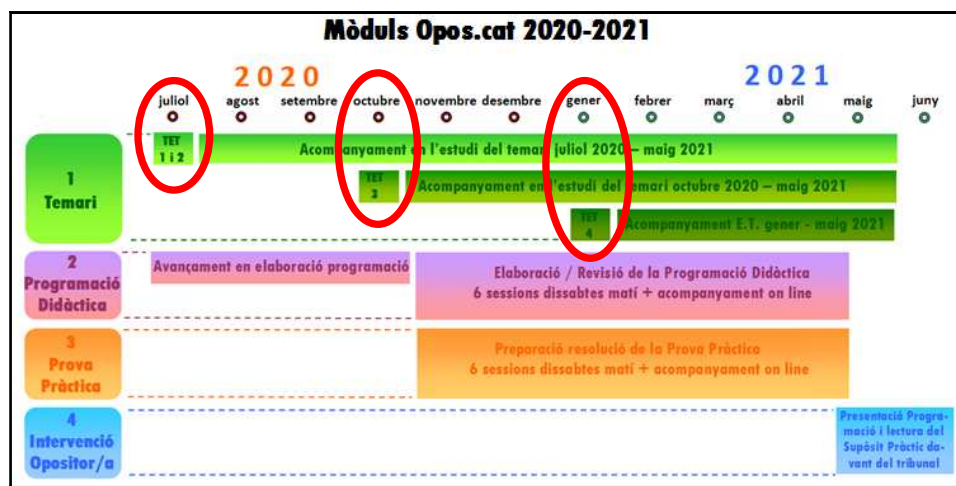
Mòduls Opos.cat 2020-2021

2020

2021

juliol agost setembre octubre novembre desembre gener febrer març abril maig juny

1
Temari

TET 1 i 2

Acompanyament en l'estudi del temari juliol 2020 – maig 2021

TET 3

Acompanyament en l'estudi del temari octubre 2020 – maig 2021

TET 4

Acompanyament E.T. gener - maig 2021

2
Programació Didàctica

Avançament en elaboració programació

Elaboració / Revisió de la Programació Didàctica
6 sessions dissabtes matí + acompanyament on line

3
Prova Pràctica

Preparació resolució de la Prova Pràctica
6 sessions dissabtes matí + acompanyament on line

4
Intervenció Opositor/a

Presentació Programació i lectura del Supòsit Pràctic davant del tribunal